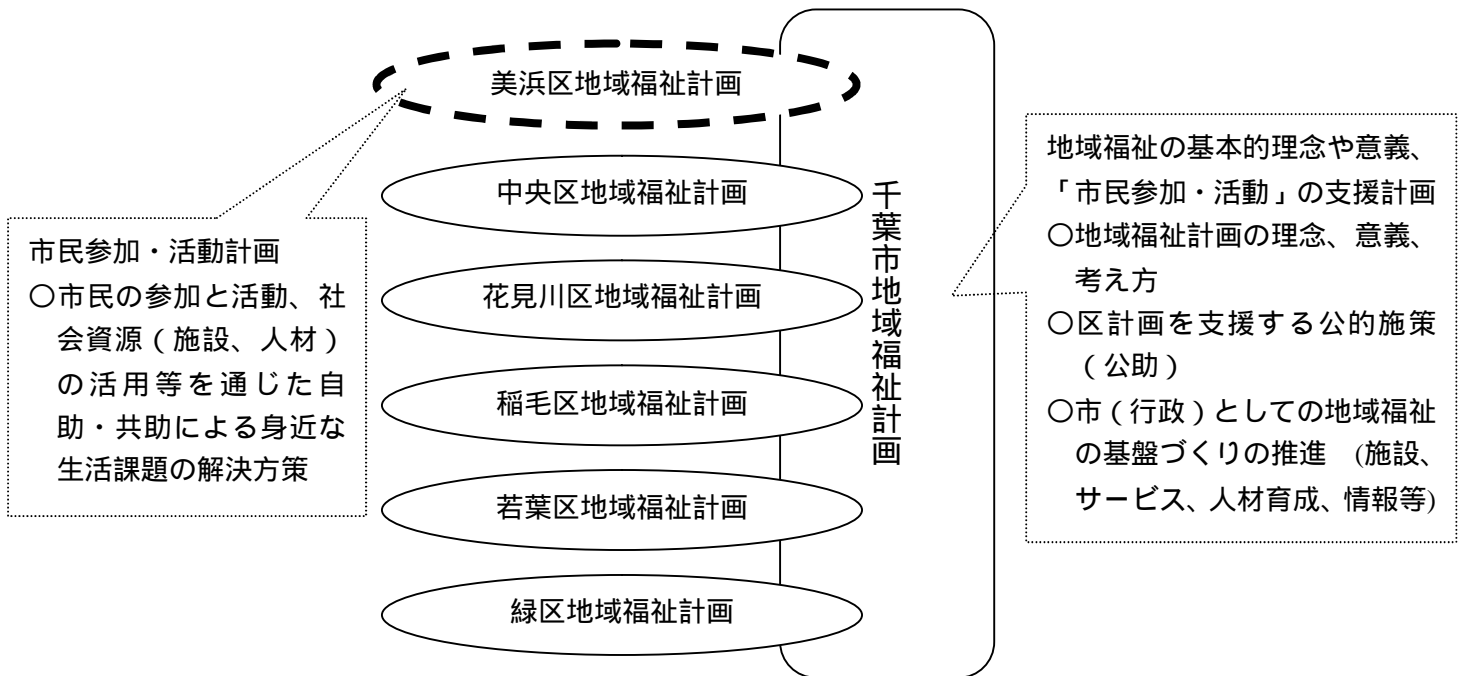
美浜区地域福祉計画

中央区地域福祉計画

花見川区地域福祉計画

稲毛区地域福祉計画

若葉区地域福祉計画

緑区地域福祉計画

千葉市地域福祉計画

市民参加・活動計画
○市民の参加と活動、社会資源（施設、人材）の活用等を通じた自助・共助による身近な生活課題の解決方策

地域福祉の基本的理念や意義、「市民参加・活動」の支援計画
○地域福祉計画の理念、意義、考え方
○区計画を支援する公的施策（公助）
○市（行政）としての地域福祉の基盤づくりの推進 (施設、サービス、人材育成、情報等)